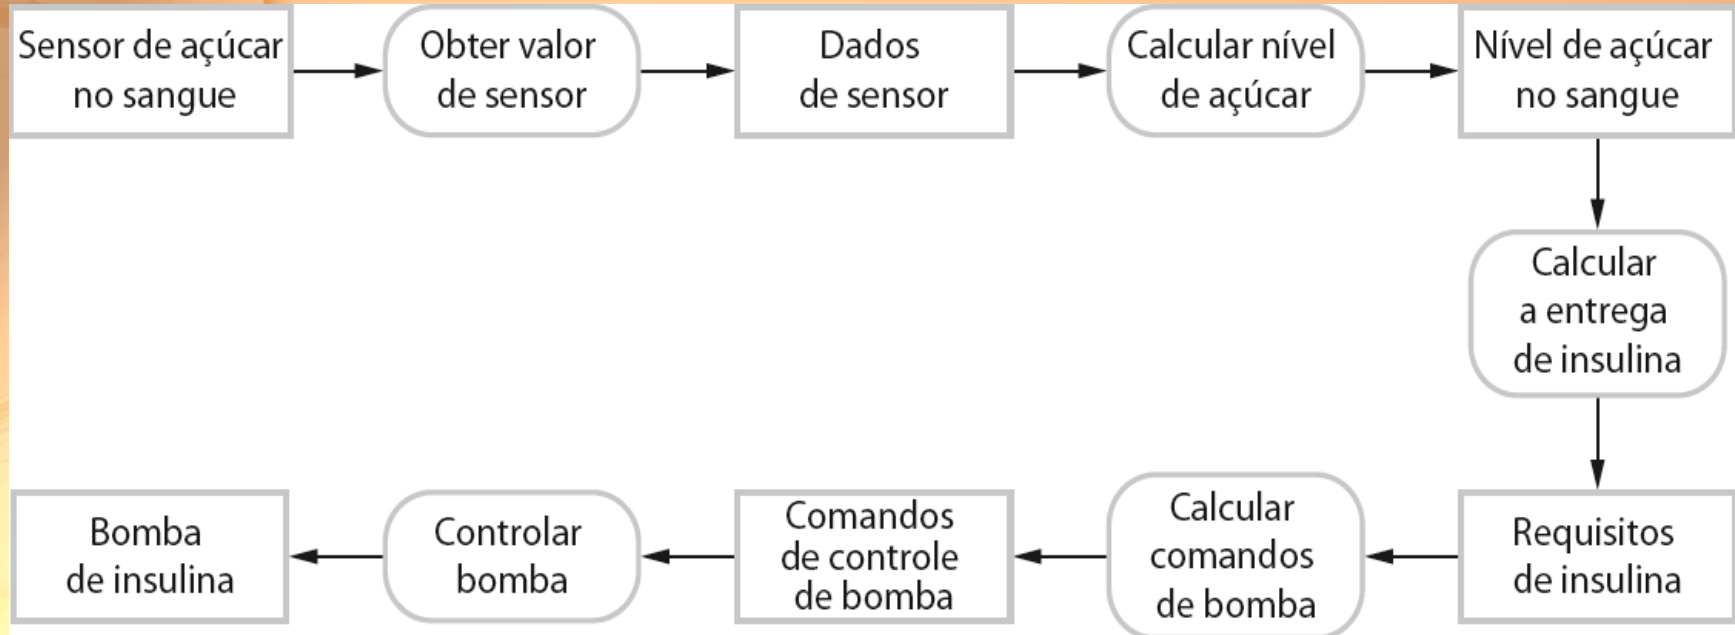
Sensor de açúcar no sangue

Obter valor de sensor

Dados de sensor

Calcular nível de açúcar

Nível de açúcar no sangue

Calcular a entrega de insulina

Requisitos de insulina

Calcular comandos de bomba

Comandos de controle de bomba

Controlar bomba

Bomba de insulina